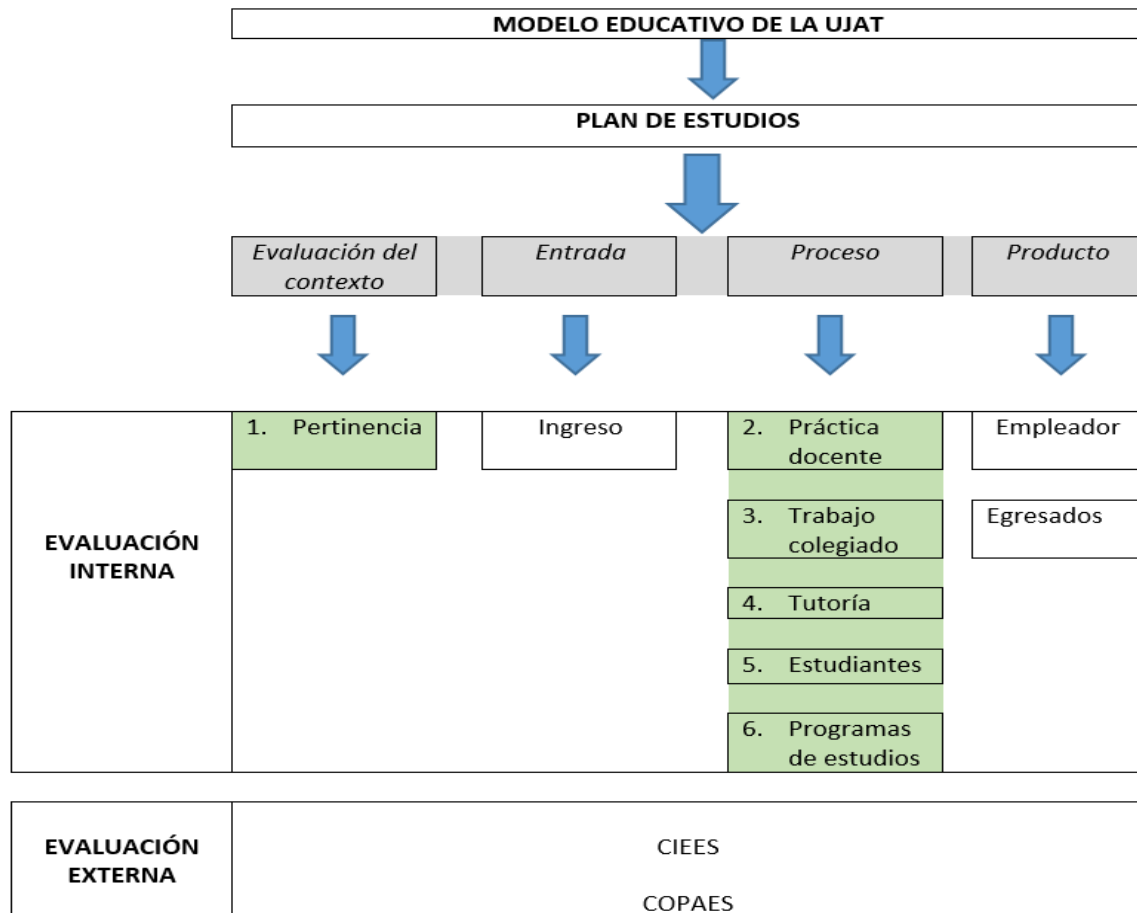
MODELO EDUCATIVO DE LA UJAT

PLAN DE ESTUDIOS

Evaluación del contexto

Entrada

Proceso

Producto

EVALUACIÓN INTERNA

1. Pertinencia

Ingreso

2. Práctica docente

3. Trabajo colegiado

4. Tutoría

5. Estudiantes

6. Programas de estudios

Empleador

Egresados

EVALUACIÓN EXTERNA

CIEES

COPAES